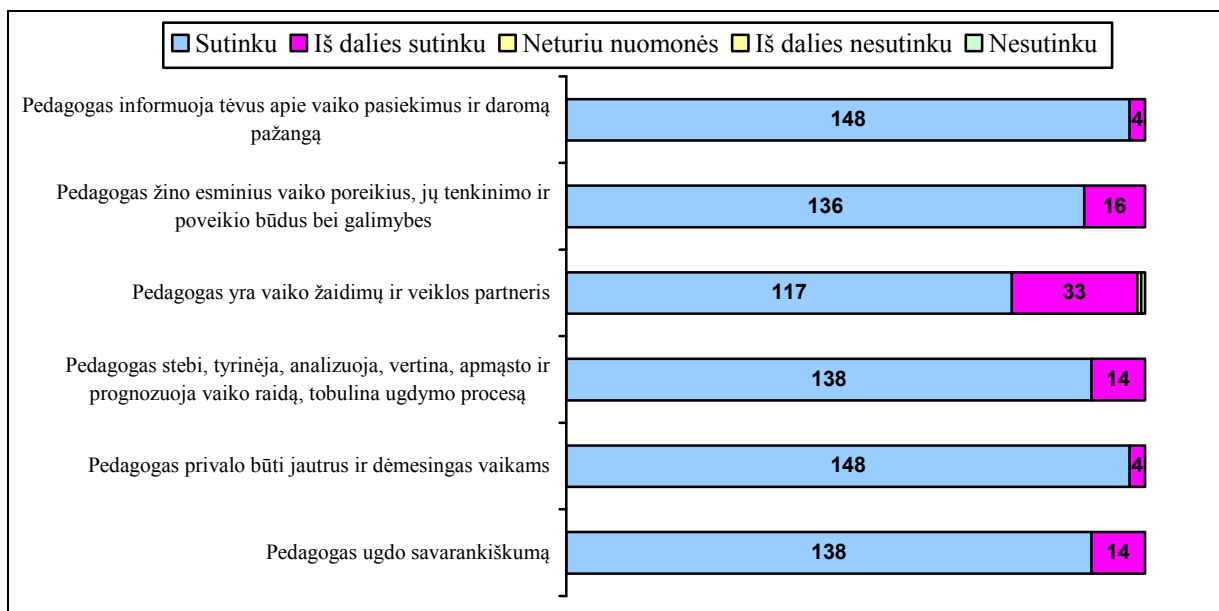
Sutinku Iš dalies sutinku Neturiu nuomonės Iš dalies nesutinku Nesutinku

Pedagogas informuoja tėvus apie vaiko pasiekimus ir daromą pažangą
148
4

Pedagogas žino esminius vaiko poreikius, jų tenkinimo ir poveikio būdus bei galimybes
136
16

Pedagogas yra vaiko žaidimų ir veiklos partneris
117
33

Pedagogas stebi, tyrinėja, analizuoja, vertina, apmąsto ir prognozuoja vaiko raidą, tobulina ugdymo procesą
138
14

Pedagogas privalo būti jautrus ir dėmesingas vaikams
148
4

Pedagogas ugdo savarankiškumą
138
14